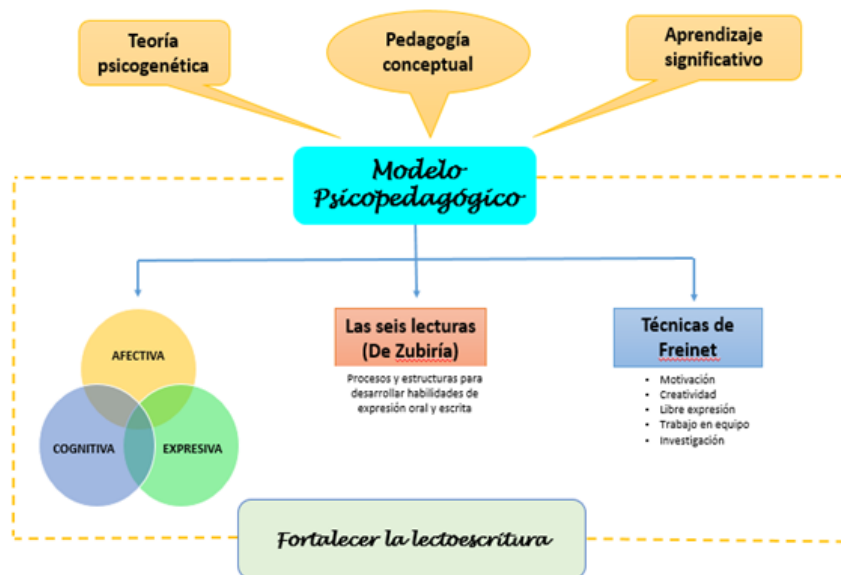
Teoría psicogenética

Pedagogía conceptual

Aprendizaje significativo

Modelo Psicopedagógico

AFECTIVA

COGNITIVA

EXPRESIVA

Las seis lecturas (De Zubiría)

Procesos y estructuras para desarrollar habilidades de expresión oral y escrita

Técnicas de Freinet

- Motivación
- Creatividad
- Libre expresión
- Trabajo en equipo
- Investigación

Fortalecer la lectoescritura